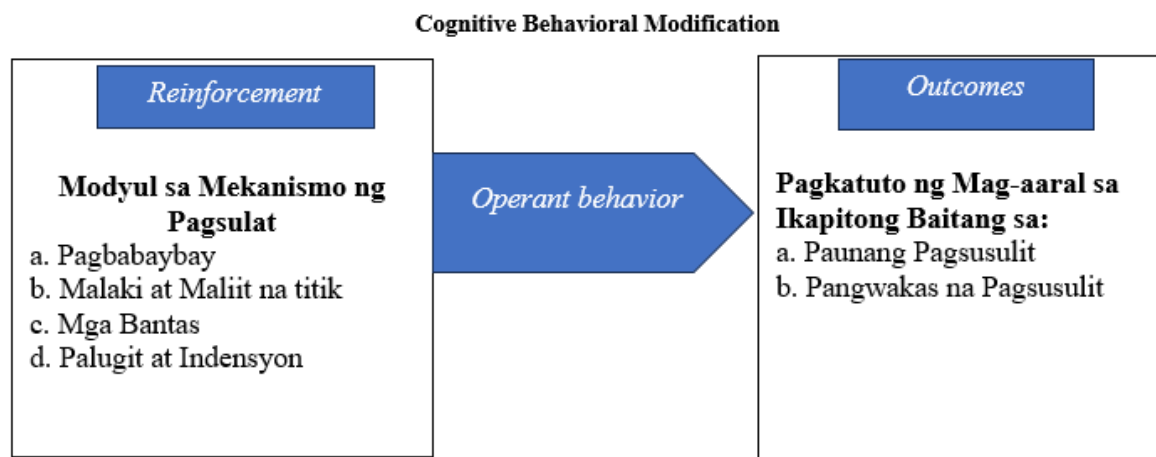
Cognitive Behavioral Modification

Reinforcement

Modyul sa Mekanismo ng Pagsulat
a. Pagbabaybay
b. Malaki at Maliit na titik
c. Mga Bantas
d. Palugit at Indensyon

Operant behavior

Outcomes

Pagkatuto ng Mag-aaral sa Ikapitong Baitang sa:
a. Paunang Pagsusulit
b. Pangwakas na Pagsusulit